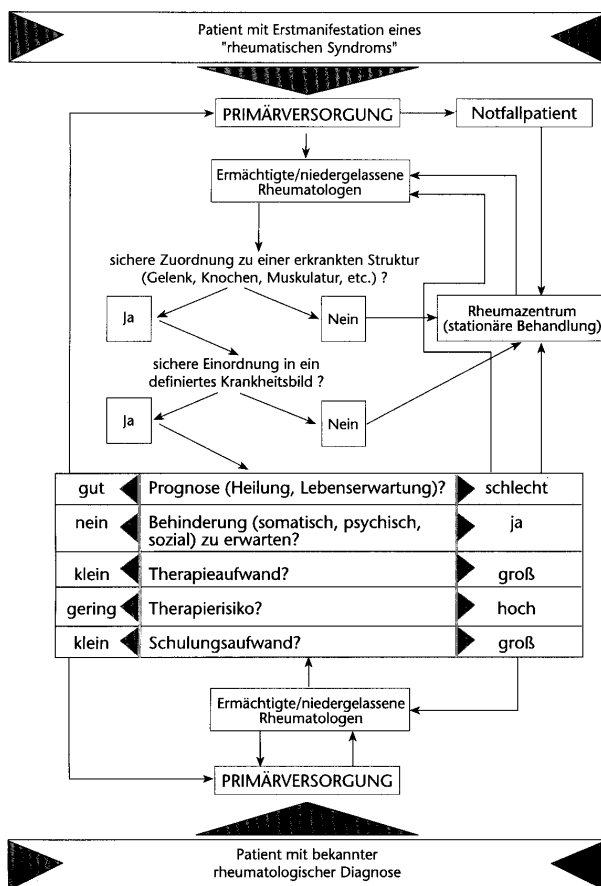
Patient mit Erstmanifestation eines "rheumatischen Syndroms"

PRIMÄRVERSORGUNG

Notfallpatient

Ermächtigte/niedergelassene Rheumatologen

sichere Zuordnung zu einer erkrankten Struktur (Gelenk, Knochen, Muskulatur, etc.) ?

Ja

Nein

Rheumazentrum (stationäre Behandlung)

sichere Einordnung in ein definiertes Krankheitsbild ?

Ja

Nein

| | | |
|---|---|---|
| gut | Prognose (Heilung, Lebenserwartung)? | schlecht |
| nein | Behinderung (somatisch, psychisch, sozial) zu erwarten? | ja |
| klein | Therapieaufwand? | groß |
| gering | Therapierisiko? | hoch |
| klein | Schulungsaufwand? | groß |

Ermächtigte/niedergelassene Rheumatologen

PRIMÄRVERSORGUNG

Patient mit bekannter rheumatologischer Diagnose